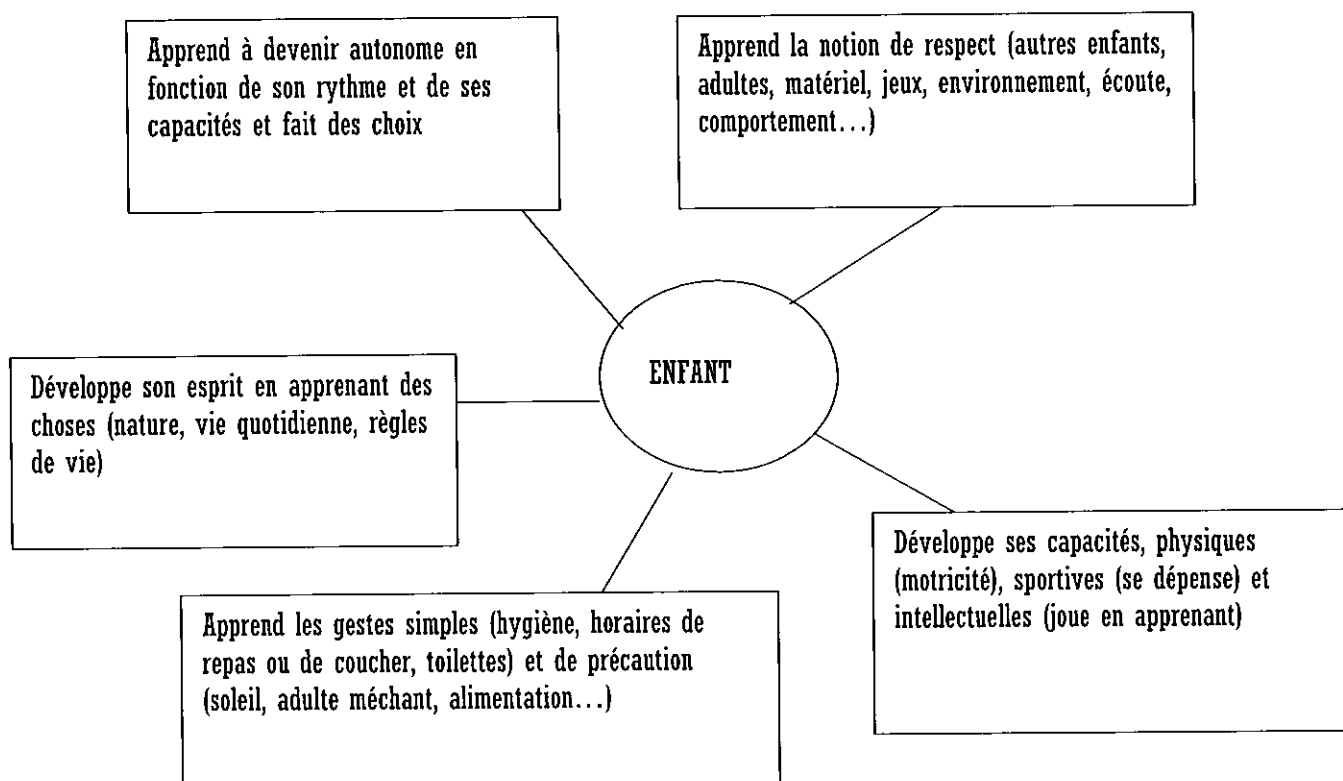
Apprend à devenir autonome en fonction de son rythme et de ses capacités et fait des choix

Apprend la notion de respect (autres enfants, adultes, matériel, jeux, environnement, écoute, comportement...)

ENFANT

Développe son esprit en apprenant des choses (nature, vie quotidienne, règles de vie)

Développe ses capacités, physiques (motricité), sportives (se dépense) et intellectuelles (joue en apprenant)

Apprend les gestes simples (hygiène, horaires de repas ou de coucher, toilettes) et de précaution (soleil, adulte méchant, alimentation...)